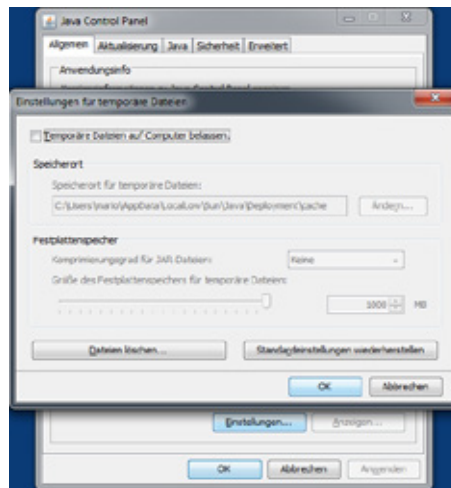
Java Control Panel

Allgemein | Aktualisierung | Java | Sicherheit | Erweitert

Anwendungsinfo

Einstellungen für temporäre Dateien

Temporäre Dateien auf Computer belassen.

Speicherort

Speicherort für temporäre Dateien:

C:\Users\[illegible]\AppData\LocalLow\Sun\Java\Deployment\cache

Ändern...

Festplattenspeicher

Komprimierungsgrad für JAR-Dateien:

Keine

Größe des Festplattenspeichers für temporäre Dateien:

1000

MB

Dateien löschen...

Standardeinstellungen wiederherstellen

OK

Abbrechen

Einstellungen...

Anzeigen...

OK

Abbrechen

Anwenden